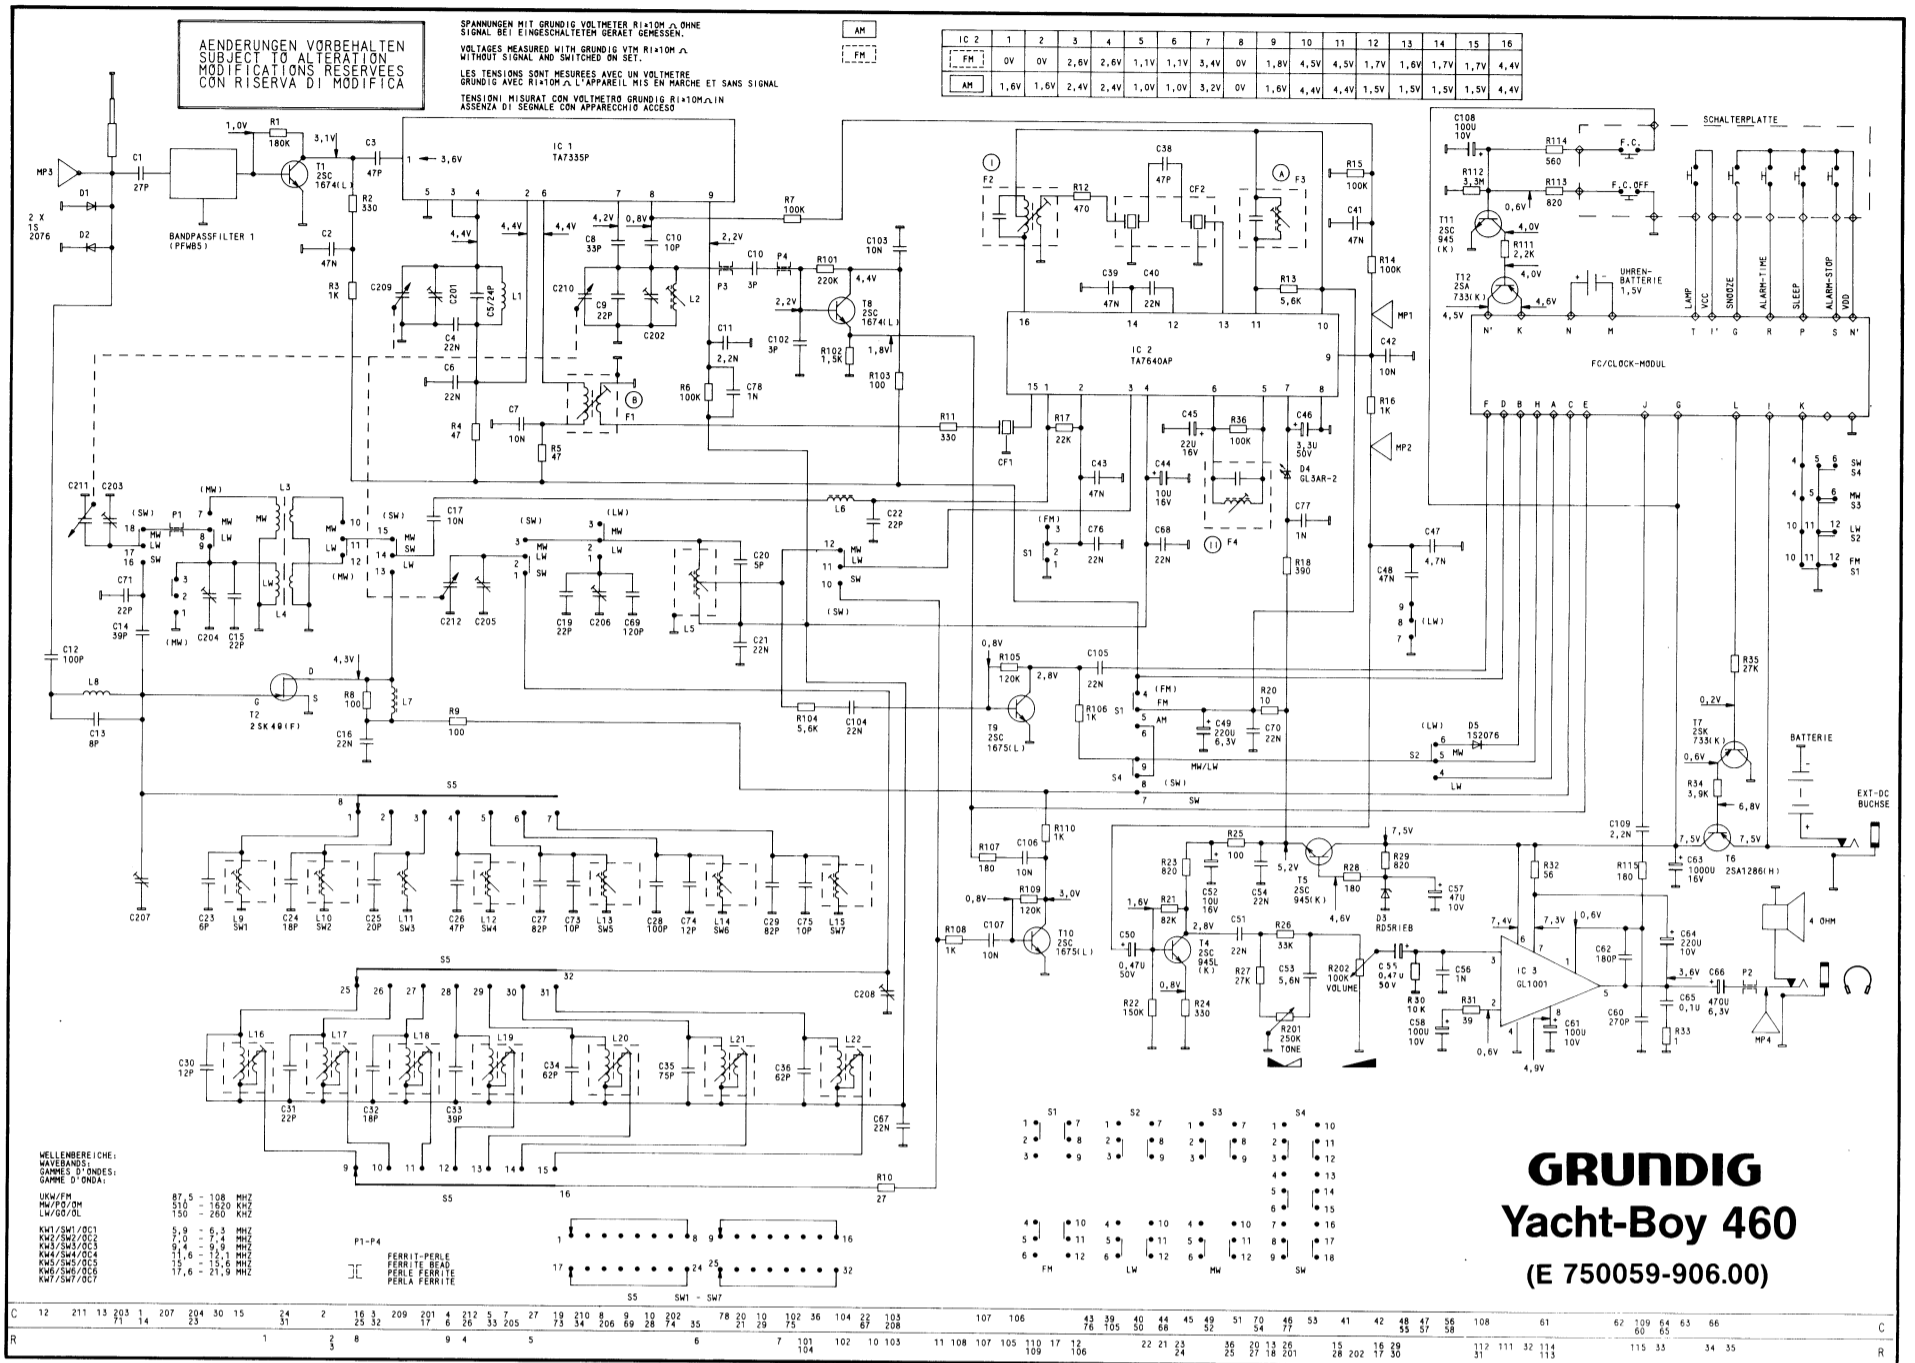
AENDERUNGEN VORBEHALTEN
SUBJECT TO ALTERATION
MODIFICATIONS RESERVEES
CON RISERVA DI MODIFICA

SPANNUNGEN MIT GRUNDIG VOLTMETER Ri≥10M Ω OHNE SIGNAL BEI EINGESCHALTETEM GERAET GEMESSEN.
VOLTAGES MEASURED WITH GRUNDIG VTM Ri≥10M Ω WITHOUT SIGNAL AND SWITCHED ON SET.
LES TENSIONS SONT MESUREES AVEC UN VOLTMETRE GRUNDIG AVEC Ri≥10M Ω L'APPAREIL MIS EN MARCHE ET SANS SIGNAL
TENSIONI MISURAT CON VOLTMETRO GRUNDIG Ri≥10M Ω IN ASSENZA DI SEGNALE CON APPARECCHIO ACCESO

AM
FM

| IC 2 | 1 | 2 | 3 | 4 | 5 | 6 | 7 | 8 | 9 | 10 | 11 | 12 | 13 | 14 | 15 | 16 |
|---|---|---|---|---|---|---|---|---|---|---|---|---|---|---|---|---|
| FM | 0V | 0V | 2,6V | 2,6V | 1,1V | 1,1V | 3,4V | 0V | 1,8V | 4,5V | 4,5V | 1,7V | 1,6V | 1,7V | 1,7V | 4,4V |
| AM | 1,6V | 1,6V | 2,4V | 2,4V | 1,0V | 1,0V | 3,2V | 0V | 1,6V | 4,4V | 4,4V | 1,5V | 1,5V | 1,5V | 1,5V | 4,4V |

MP3 2 X 1S 2076 D1 D2 C1 27P BANDPASSFILTER 1 (PFWB5) 1,0V R1 180K T1 2SC 1674(L) 3,1V C3 47P R2 330 C2 47N R3 1K IC 1 TA7335P 3,6V 4,4V 4,4V 4,4V 4,2V 0,8V 2,2V C8 33P C10 10P R7 100K C209 C201 C5/24P L1 C4 22N C6 22N R4 47 C210 C9 22P C202 L2 C7 10N R5 47 F1 B C10 3P P3 P4 R101 220K C103 10N 4,4V C11 2,2N 2,2V C102 3P T8 2SC 1674(L) R102 1,5K 1,8V R103 100 R6 100K C78 1N R11 330 CF1

F2 R12 470 C38 47P CF2 F3 A C39 47N C40 22N R13 5,6K R15 100K C41 47N R14 100K MP1 C42 10N R16 1K MP2 IC 2 TA7640AP R17 22K C43 47N C45 22U 16V R36 100K C46 3,3U 50V C44 10U 16V D4 GL3AR-2 C76 22N C68 22N F4 C77 1N R18 390 S1 (FM)

C108 100U 10V R114 560 F.C. R112 3,3M R113 820 F.C.OFF 0,6V T11 2SC 945 (K) 4,0V R111 2,2K T12 2SA 733(K) 4,0V 4,6V 4,5V UHREN-BATTERIE 1,5V SCHALTERPLATTE LAMP VCC SNOOZE ALARM-TIME SLEEP ALARM-STOP VDD N' K N M T I' G R P S N' FC/CLOCK-MODUL F D B H A C E J G L I K SW S4 MW S3 LW S2 FM S1 C47 4,7N C48 47N (LW)

C211 C203 (SW) P1 (MW) L3 (SW) C17 10N MW LW SW C71 22P C14 39P (MW) C204 C15 22P L4 C212 C205 (SW) (LW) MW LW SW C19 22P C206 C69 120P L5 C20 5P C21 22N L6 C22 22P (SW) C12 100P L8 C13 8P T2 2SK49(F) 4,3V R8 100 L7 C16 22N R9 100 R104 5,6K C104 22N

0,8V R105 120K 2,8V T9 2SC 1675(L) C105 22N R106 1K S1 (FM) FM AM C49 220U 6,3V R20 10 C70 22N S4 MW/LW SW (LW) D5 1S2076 S2 MW LW R35 27K 0,2V T7 2SK 733(K) 0,6V R34 3,9K 6,8V BATTERIE 7,5V 7,5V T6 2SA1286(H) EXT-DC BUCHSE C109 2,2N R115 180 C63 1000U 16V

S5 C207 C23 6P L9 SW1 C24 18P L10 SW2 C25 20P L11 SW3 C26 47P L12 SW4 C27 82P C73 10P L13 SW5 C28 100P C74 12P L14 SW6 C29 82P C75 10P L15 SW7 C208 S5 C30 12P L16 C31 22P L17 C32 18P L18 C33 39P L19 C34 62P L20 C35 75P L21 C36 62P L22 C67 22N R10 27 S5

R107 180 C106 10N R110 1K R109 120K 0,8V 3,0V R108 1K C107 10N T10 2SC 1675(L) R25 100 5,2V 7,5V R23 820 C52 10U 16V C54 22N T5 2SC 945(K) R28 180 R29 820 C57 47U 10V 4,6V D3 RD5R1EB 1,6V R21 82K C51 22N R26 33K C50 0,47U 50V T4 2SC 945L (K) 2,8V 0,8V R22 150K R24 330 R27 27K C53 5,6N R201 250K TONE R202 100K VOLUME C55 0,47U 50V C56 1N R30 10K C58 100U 10V R31 39 IC 3 GL1001 C61 100U 10V 0,6V 4,9V 7,4V 7,3V 0,6V C62 180P C64 220U 10V 3,6V C66 470U 6,3V P2 C65 0,1U C60 270P R33 1 R32 56 4 OHM MP4

WELLENBEREICHE:
WAVEBANDS:
GAMMES D'ONDES:
GAMME D'ONDA:
UKW/FM 87,5 - 108 MHZ
MW/PO/OM 510 - 1620 KHZ
LW/GO/OL 150 - 260 KHZ
KW1/SW1/OC1 5,9 - 6,3 MHZ
KW2/SW2/OC2 7,0 - 7,4 MHZ
KW3/SW3/OC3 9,4 - 9,9 MHZ
KW4/SW4/OC4 11,6 - 12,1 MHZ
KW5/SW5/OC5 15 - 15,6 MHZ
KW6/SW6/OC6 17,6 - 21,9 MHZ

P1-P4
FERRIT-PERLE
FERRITE BEAD
PERLE FERRITE
PERLA FERRITE

S5 SW1 - SW7
S1 S2 S3 S4 FM LW MW SW

GRUNDIG
Yacht-Boy 460
(E 750059-906.00)

C 12 211 13 203 71 1 14 207 204 23 30 15 24 31 2 16 25 3 32 209 201 17 4 6 212 26 5 33 7 205 27 19 73 210 34 8 206 9 69 10 28 202 74 35 78 21 20 29 102 75 36 104 22 67 103 208 107 106 43 76 39 105 40 50 44 68 45 49 52 51 70 54 46 77 53 41 42 48 55 47 57 56 58 108 61 62 60 109 65 64 63 66 C
R 1 2 3 8 9 4 5 6 7 101 104 102 10 103 11 108 107 105 110 109 17 12 106 22 21 23 24 36 25 20 27 13 18 26 201 15 28 202 16 17 29 30 108 31 111 32 112 114 113 115 33 34 35 R